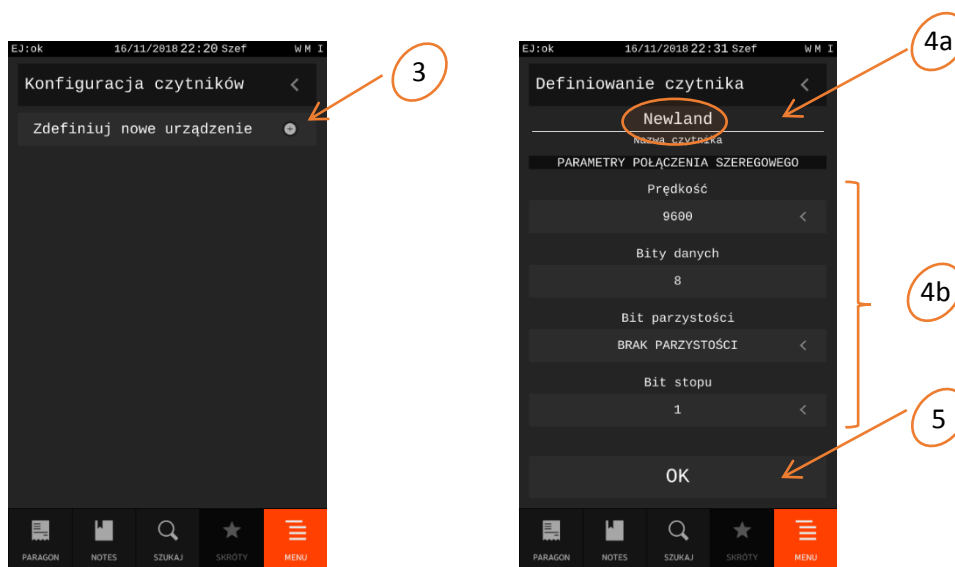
EJ:ok 16/11/2018 22:20 Szef W M I

Konfiguracja czytników <

Zdefiniuj nowe urządzenie

3

PARAGON NOTES SZUKAJ SKRÓTY MENU

EJ:ok 16/11/2018 22:31 Szef W M I

Definiowanie czytnika <

Newland

Nazwa czytnika

PARAMETRY POŁĄCZENIA SZEREGOWEGO

Prędkość

9600 <

Bity danych

8

Bit parzystości

BRAK PARZYSTOŚCI <

Bit stopu

1 <

OK

4a

4b

5

PARAGON NOTES SZUKAJ SKRÓTY MENU